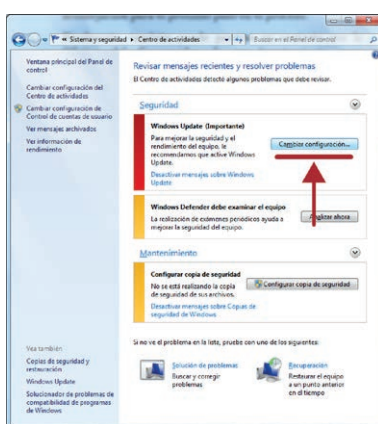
« Sistema y seguridad ▸ Centro de actividades

Buscar en el Panel de control

Ventana principal del Panel de control

Cambiar configuración del Centro de actividades

Cambiar configuración de Control de cuentas de usuario

Ver mensajes archivados

Ver información de rendimiento

Revisar mensajes recientes y resolver problemas

El Centro de actividades detectó algunos problemas que debe revisar.

Seguridad

Windows Update (Importante)

Para mejorar la seguridad y el rendimiento del equipo, le recomendamos que active Windows Update.

Cambiar configuración...

Desactivar mensajes sobre Windows Update

Windows Defender debe examinar el equipo

La realización de exámenes periódicos ayuda a mejorar la seguridad del equipo.

Analizar ahora

Mantenimiento

Configurar copia de seguridad

No se está realizando la copia de seguridad de sus archivos.

Configurar copia de seguridad

Desactivar mensajes sobre Copias de seguridad de Windows

Si no ve el problema en la lista, pruebe con uno de los siguientes:

Solución de problemas
Buscar y corregir problemas

Recuperación
Restaurar el equipo a un punto anterior en el tiempo

Vea también

Copias de seguridad y restauración

Windows Update

Solucionador de problemas de compatibilidad de programas de Windows